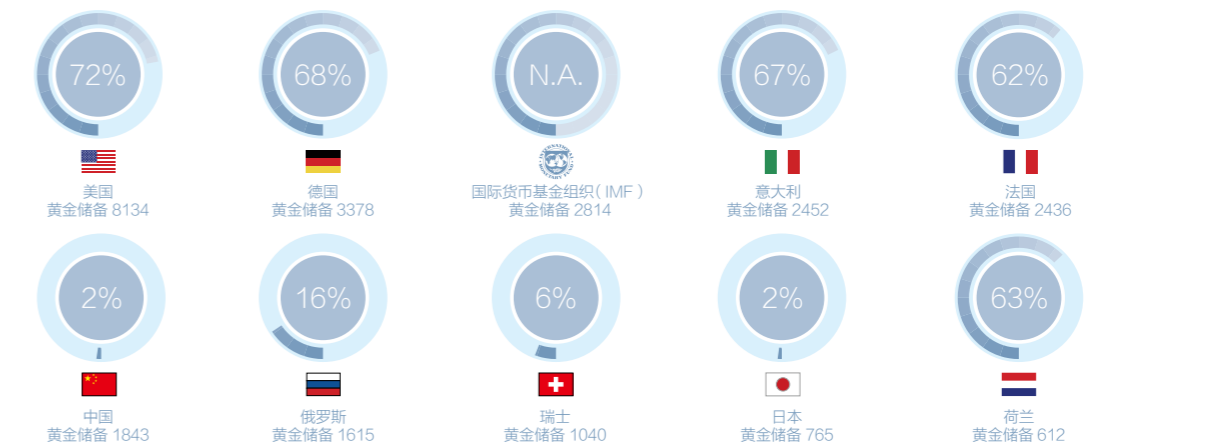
72%
美国
黄金储备 8134

68%
德国
黄金储备 3378

N.A.
国际货币基金组织（IMF）
黄金储备 2814

67%
意大利
黄金储备 2452

62%
法国
黄金储备 2436

2%
中国
黄金储备 1843

16%
俄罗斯
黄金储备 1615

6%
瑞士
黄金储备 1040

2%
日本
黄金储备 765

63%
荷兰
黄金储备 612